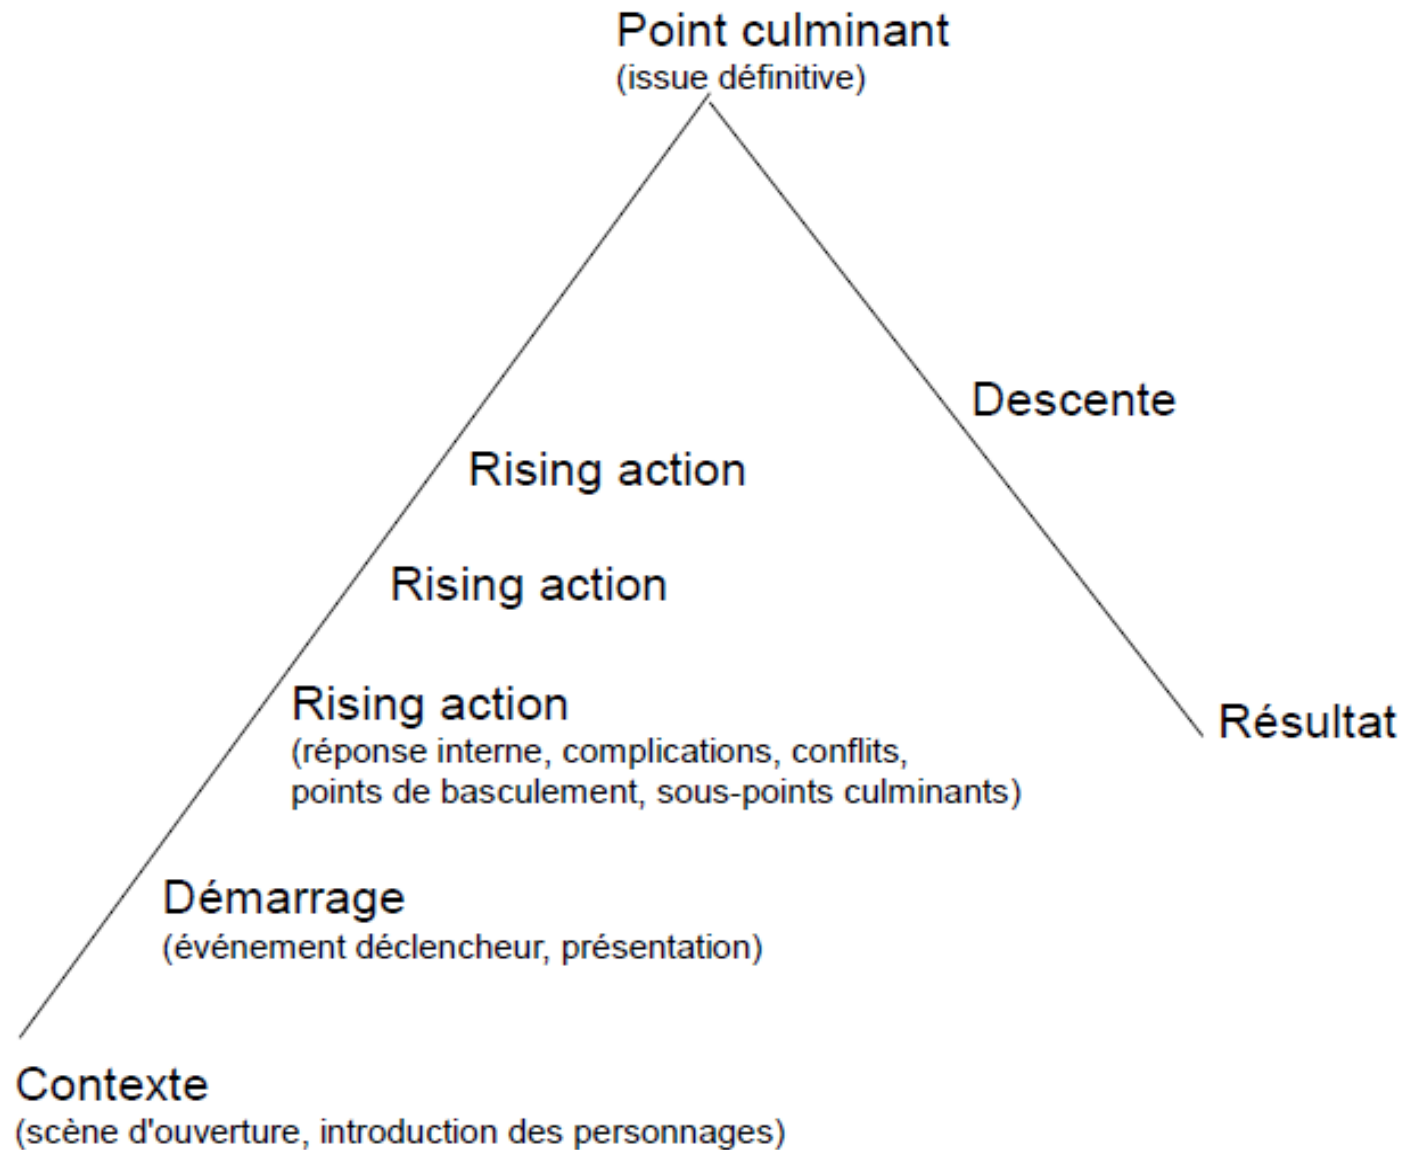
Point culminant
(issue définitive)

Descente

Rising action

Rising action

Rising action
(réponse interne, complications, conflits, points de basculement, sous-points culminants)

Résultat

Démarrage
(événement déclencheur, présentation)

Contexte
(scène d'ouverture, introduction des personnages)